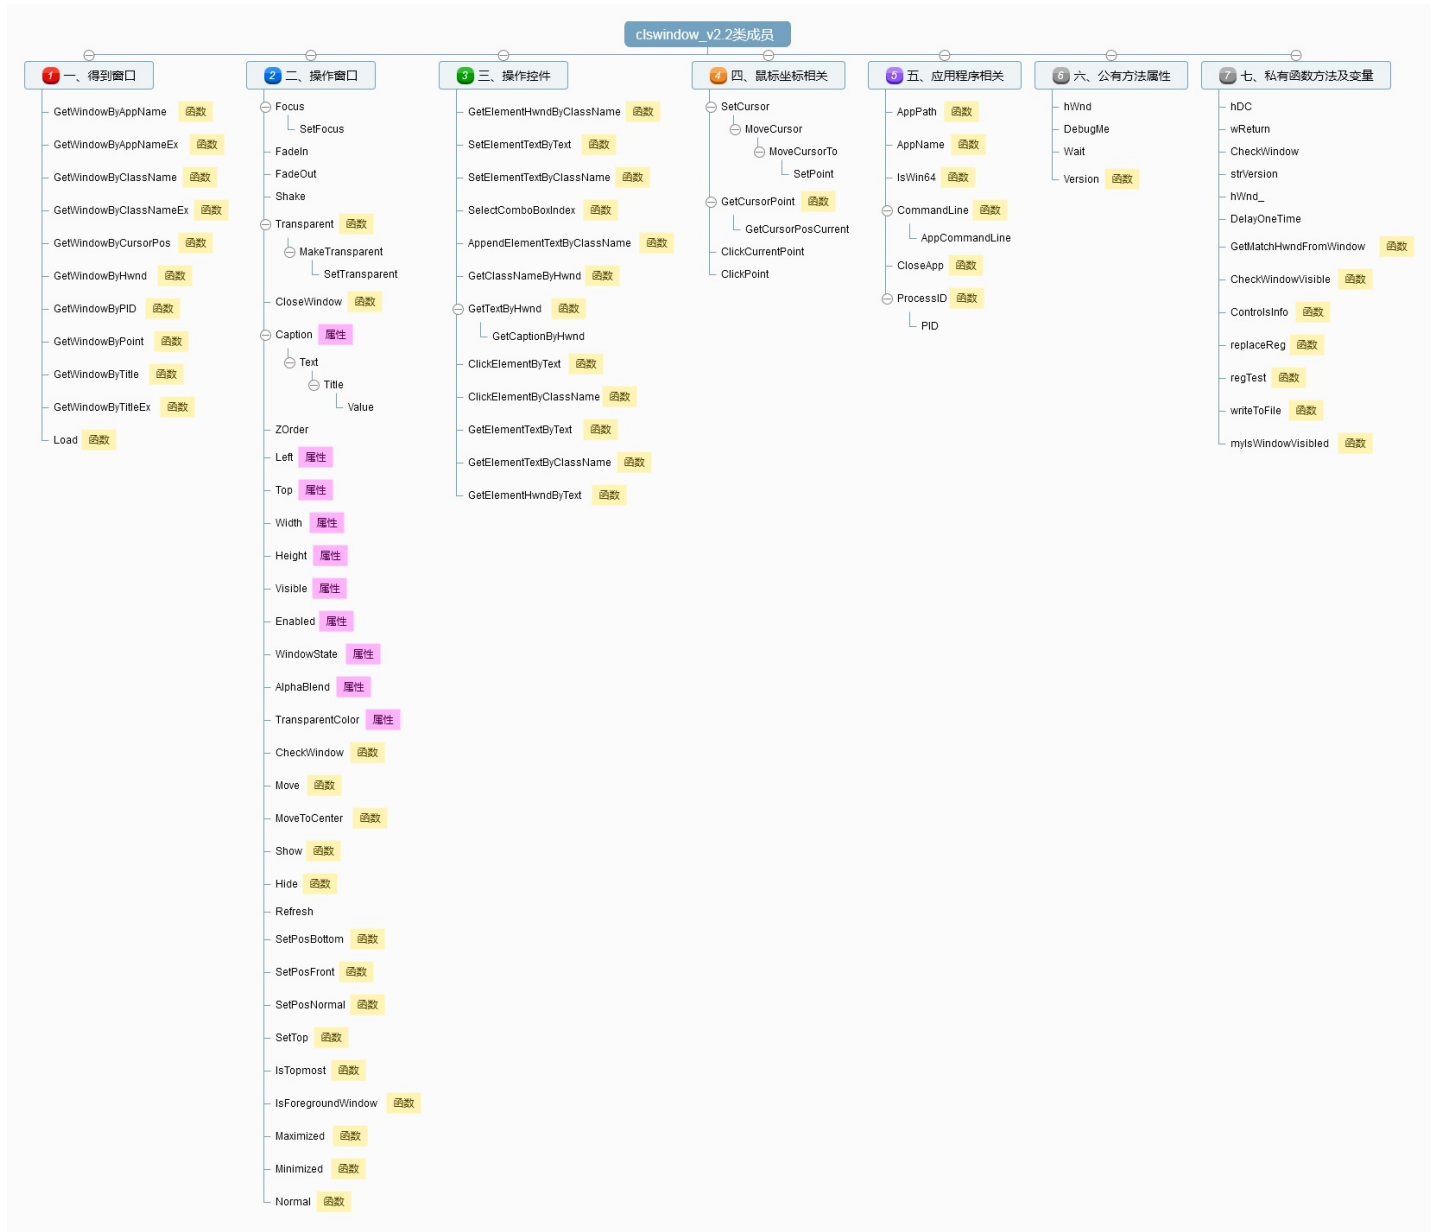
clswindow_v2.2类成员

1 一、得到窗口
GetWindowByAppName 函数
GetWindowByAppNameEx 函数
GetWindowByClassName 函数
GetWindowByClassNameEx 函数
GetWindowByCursorPos 函数
GetWindowByHwnd 函数
GetWindowByPID 函数
GetWindowByPoint 函数
GetWindowByTitle 函数
GetWindowByTitleEx 函数
Load 函数

2 二、操作窗口
Focus
SetFocus
FadeIn
FadeOut
Shake
Transparent 函数
MakeTransparent
SetTransparent
CloseWindow 函数
Caption 属性
Text
Title
Value
ZOrder
Left 属性
Top 属性
Width 属性
Height 属性
Visible 属性
Enabled 属性
WindowState 属性
AlphaBlend 属性
TransparentColor 属性
CheckWindow 函数
Move 函数
MoveToCenter 函数
Show 函数
Hide 函数
Refresh
SetPosBottom 函数
SetPosFront 函数
SetPosNormal 函数
SetTop 函数
IsTopmost 函数
IsForegroundWindow 函数
Maximized 函数
Minimized 函数
Normal 函数

3 三、操作控件
GetElementHwndByClassName 函数
SetElementTextByText 函数
SetElementTextByClassName 函数
SelectComboBoxIndex 函数
AppendElementTextByClassName 函数
GetClassNameByHwnd 函数
GetTextByHwnd 函数
GetCaptionByHwnd
ClickElementByText 函数
ClickElementByClassName 函数
GetElementTextByText 函数
GetElementTextByClassName 函数
GetElementHwndByText 函数

4 四、鼠标坐标相关
SetCursor
MoveCursor
MoveCursorTo
SetPoint
GetCursorPoint 函数
GetCursorPosCurrent
ClickCurrentPoint
ClickPoint

5 五、应用程序相关
AppPath 函数
AppName 函数
IsWin64 函数
CommandLine 函数
AppCommandLine
CloseApp 函数
ProcessID 函数
PID

6 六、公有方法属性
hWnd
DebugMe
Wait
Version 函数

7 七、私有函数方法及变量
hDC
wReturn
CheckWindow
strVersion
hWnd_
DelayOneTime
GetMatchHwndFromWindow 函数
CheckWindowVisible 函数
ControlsInfo 函数
replaceReg 函数
regTest 函数
writeToFile 函数
myIsWindowVisibled 函数